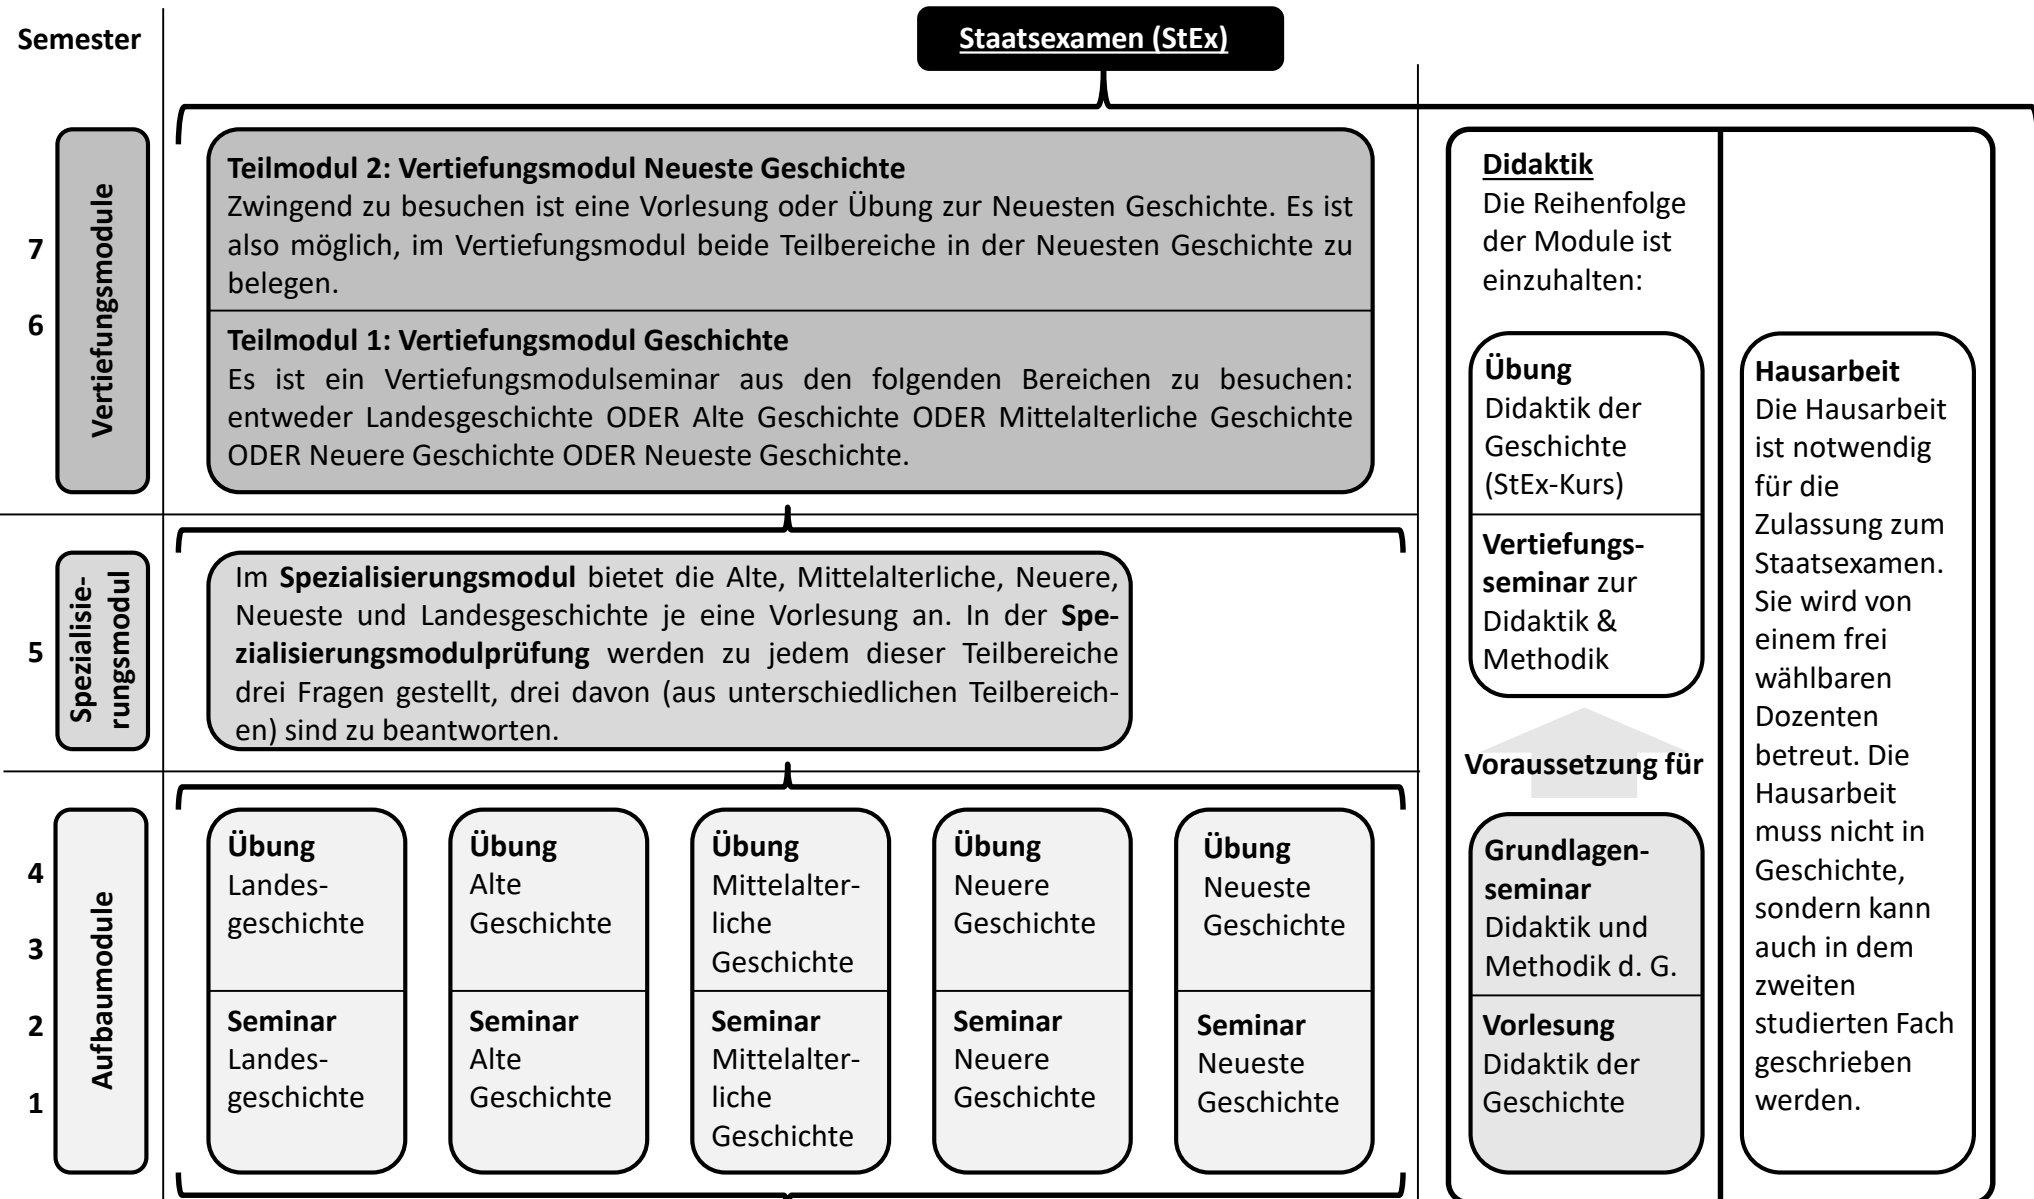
Semester

Staatsexamen (StEx)

7
6
Vertiefungsmodule

Teilmodul 2: Vertiefungsmodul Neueste Geschichte
Zwingend zu besuchen ist eine Vorlesung oder Übung zur Neuesten Geschichte. Es ist also möglich, im Vertiefungsmodul beide Teilbereiche in der Neuesten Geschichte zu belegen.

Teilmodul 1: Vertiefungsmodul Geschichte
Es ist ein Vertiefungsmodulseminar aus den folgenden Bereichen zu besuchen: entweder Landesgeschichte ODER Alte Geschichte ODER Mittelalterliche Geschichte ODER Neuere Geschichte ODER Neueste Geschichte.

5
Spezialisierungsmodul

Im Spezialisierungsmodul bietet die Alte, Mittelalterliche, Neuere, Neueste und Landesgeschichte je eine Vorlesung an. In der Spezialisierungsmodulprüfung werden zu jedem dieser Teilbereiche drei Fragen gestellt, drei davon (aus unterschiedlichen Teilbereichen) sind zu beantworten.

4
3
2
1
Aufbaumodule

Übung
Landesgeschichte

Seminar
Landesgeschichte

Übung
Alte Geschichte

Seminar
Alte Geschichte

Übung
Mittelalterliche Geschichte

Seminar
Mittelalterliche Geschichte

Übung
Neuere Geschichte

Seminar
Neuere Geschichte

Übung
Neueste Geschichte

Seminar
Neueste Geschichte

Didaktik
Die Reihenfolge der Module ist einzuhalten:

Übung
Didaktik der Geschichte (StEx-Kurs)

Vertiefungsseminar zur Didaktik & Methodik

Voraussetzung für

Grundlagenseminar
Didaktik und Methodik d. G.

Vorlesung
Didaktik der Geschichte

Hausarbeit
Die Hausarbeit ist notwendig für die Zulassung zum Staatsexamen. Sie wird von einem frei wählbaren Dozenten betreut. Die Hausarbeit muss nicht in Geschichte, sondern kann auch in dem zweiten studierten Fach geschrieben werden.